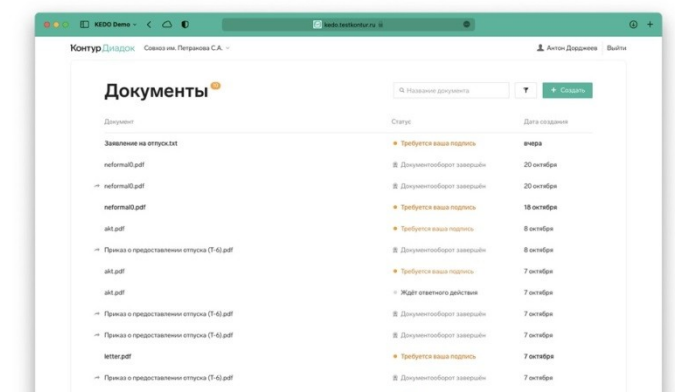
KEDO Demo

kedo.testkontur.ru

Контур.Диадок Совхоз им. Петранова С.А.

Антон Дорджеев Выйти

Документы 15

Название документа

+ Создать

| Документ | Статус | Дата создания |
|---|---|---|
| Заявление на отпуск.txt | Требуется ваша подпись | вчера |
| neformal0.pdf | Документооборот завершён | 20 октября |
| neformal0.pdf | Документооборот завершён | 20 октября |
| neformal0.pdf | Требуется ваша подпись | 18 октября |
| akt.pdf | Требуется ваша подпись | 8 октября |
| Приказ о предоставлении отпуска (Т-6).pdf | Документооборот завершён | 8 октября |
| akt.pdf | Требуется ваша подпись | 7 октября |
| akt.pdf | Ждёт ответного действия | 7 октября |
| Приказ о предоставлении отпуска (Т-6).pdf | Документооборот завершён | 7 октября |
| Приказ о предоставлении отпуска (Т-6).pdf | Документооборот завершён | 7 октября |
| letter.pdf | Требуется ваша подпись | 7 октября |
| Приказ о предоставлении отпуска (Т-6).pdf | Документооборот завершён | 7 октября |